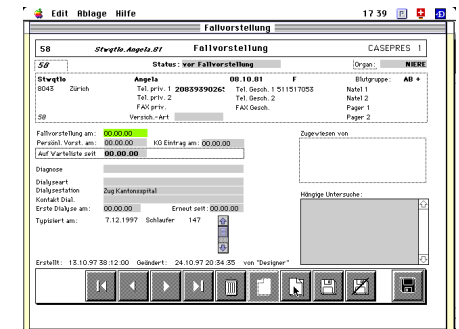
Edit Ablage Hilfe 17 39

Fallvorstellung

58 Stwgtlo.Angela.81 Fallvorstellung CASEPRES I

58 Status: vor Fallvorstellung Organ: NIERE

Stwgtlo Angela 08.10.81 F Blutgruppe: AB +
8043 Zürich Tel. priv. 1 2083939026 Tel. Gesch. 1 511517053 Natel 1
Tel. priv. 2 Tel. Gesch. 2 Natel 2
FAX priv. FAX Gesch. Pager 1
58 Versich.-Art Pager 2

Fallvorstellung am: 00.00.00
Persönl. Vorst. am: 00.00.00 KG Eintrag am: 00.00.00
Auf Warteliste seit 00.00.00

Zugewiesen von

Diagnose

Dialyseart
Dialysestation Zug Kantonsspital
Kontakt Dial.
Erste Dialyse am: 00.00.00 Erneut seit: 00.00.00
Typisiert am: 7.12.1997 Schlaufer 147

Hängige Untersuche:

Erstellt: 13.10.97 38:12:00 Geändert: 24.10.97 20:34:35 von "Designer"